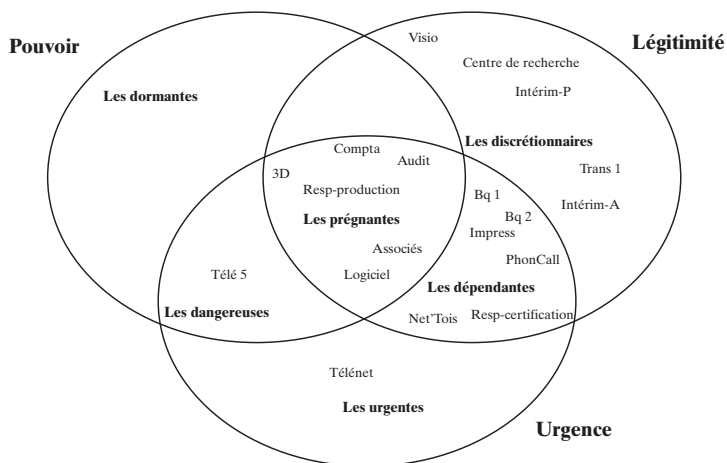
Pouvoir

Légitimité

Visio

Centre de recherche

Intérim-P

Les dormantes

Les discrétionnaires

Trans 1

Intérim-A

Compta

Audit

3D

Resp-production

Bq 1

Bq 2

Les prégnantes

Impress

Associés

PhonCall

Télé 5

Logiciel

Les dépendantes

Les dangereuses

Net'Tois

Resp-certification

Télénet

Les urgentes

Urgence